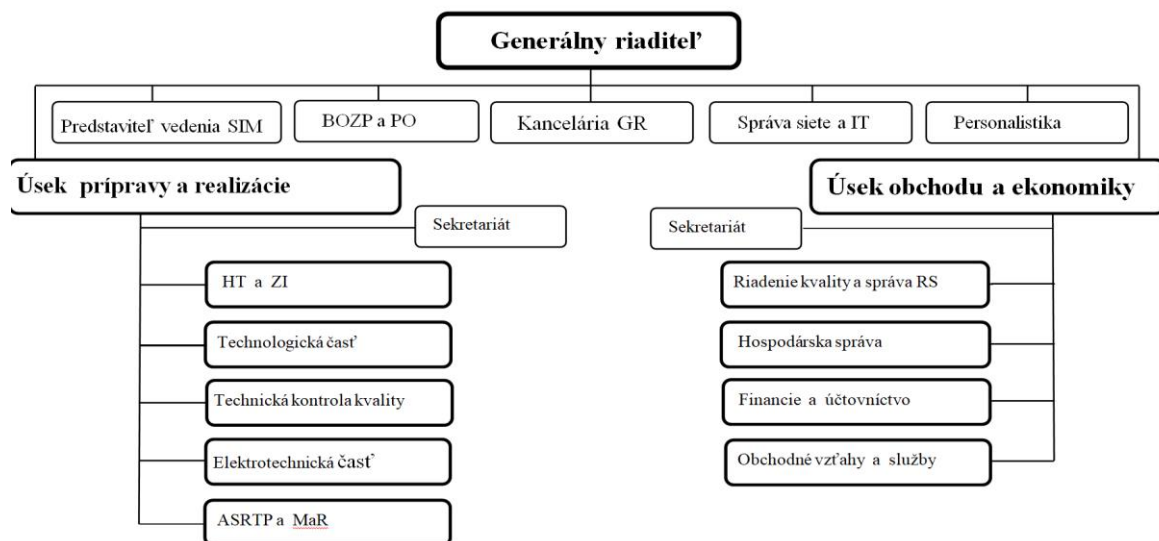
Generálny riaditeľ

Predstaviteľ vedenia SIM

BOZP a PO

Kancelária GR

Správa siete a IT

Personalistika

Úsek prípravy a realizácie

Sekretariát

HT a ZI

Technologická časť

Technická kontrola kvality

Elektrotechnická časť

ASRTP a MaR

Úsek obchodu a ekonomiky

Sekretariát

Riadenie kvality a správa RS

Hospodárska správa

Financie a účtovníctvo

Obchodné vzťahy a služby